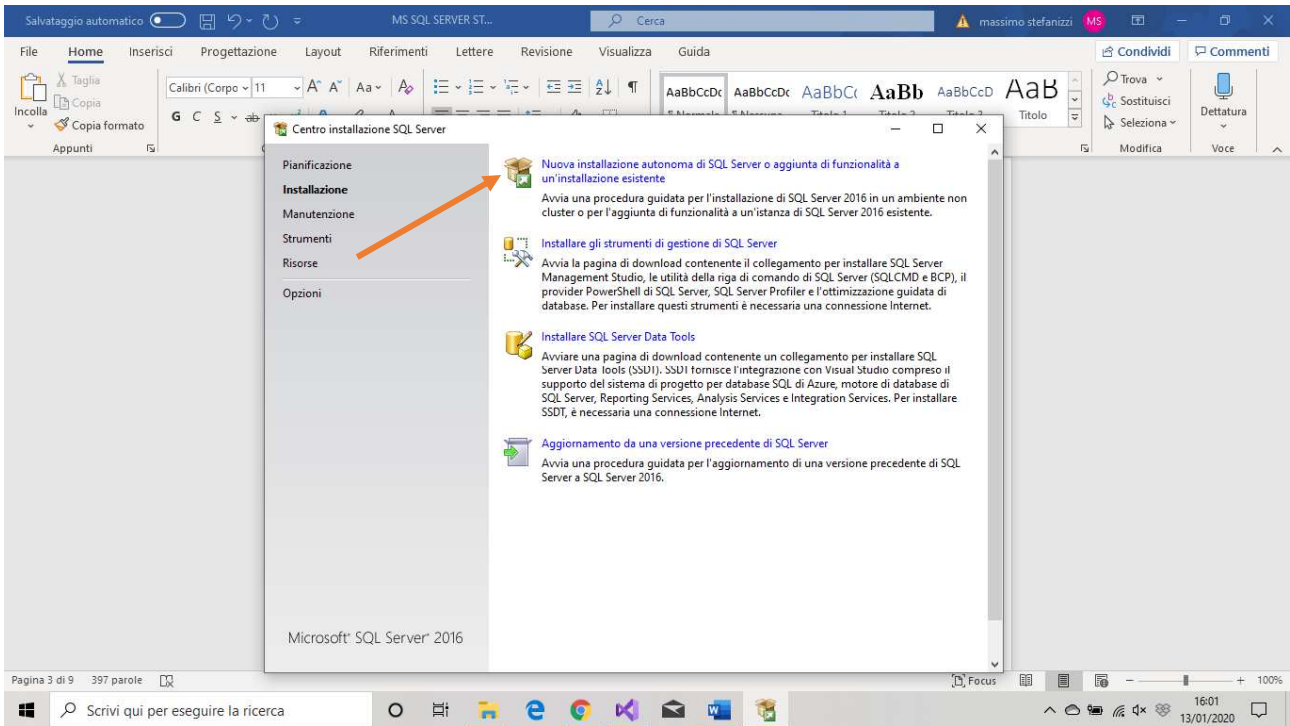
Salvataggio automatico MS SQL SERVER ST... Cerca massimo stefanizzi MS

File Home Inserisci Progettazione Layout Riferimenti Lettere Revisione Visualizza Guida Condividi Commenti

Incolla Taglia Copia Copia formato Appunti Calibri (Corpo 11 G C S AaBbCcDc AaBbCcDc AaBbC AaBb AaBbCcD AaB Titolo Trova Sostituisci Seleziona Modifica Dettatura Voce

Centro installazione SQL Server

Pianificazione
Installazione
Manutenzione
Strumenti
Risorse
Opzioni

Nuova installazione autonoma di SQL Server o aggiunta di funzionalità a un'installazione esistente
Avvia una procedura guidata per l'installazione di SQL Server 2016 in un ambiente non cluster o per l'aggiunta di funzionalità a un'istanza di SQL Server 2016 esistente.

Installare gli strumenti di gestione di SQL Server
Avvia la pagina di download contenente il collegamento per installare SQL Server Management Studio, le utilità della riga di comando di SQL Server (SQLCMD e BCP), il provider PowerShell di SQL Server, SQL Server Profiler e l'ottimizzazione guidata di database. Per installare questi strumenti è necessaria una connessione Internet.

Installare SQL Server Data Tools
Avviare una pagina di download contenente un collegamento per installare SQL Server Data Tools (SSDT). SSDT fornisce l'integrazione con Visual Studio compreso il supporto del sistema di progetto per database SQL di Azure, motore di database di SQL Server, Reporting Services, Analysis Services e Integration Services. Per installare SSDT, è necessaria una connessione Internet.

Aggiornamento da una versione precedente di SQL Server
Avvia una procedura guidata per l'aggiornamento di una versione precedente di SQL Server a SQL Server 2016.

Microsoft SQL Server 2016

Pagina 3 di 9 397 parole Focus 100%

Scrivi qui per eseguire la ricerca 16:01 13/01/2020